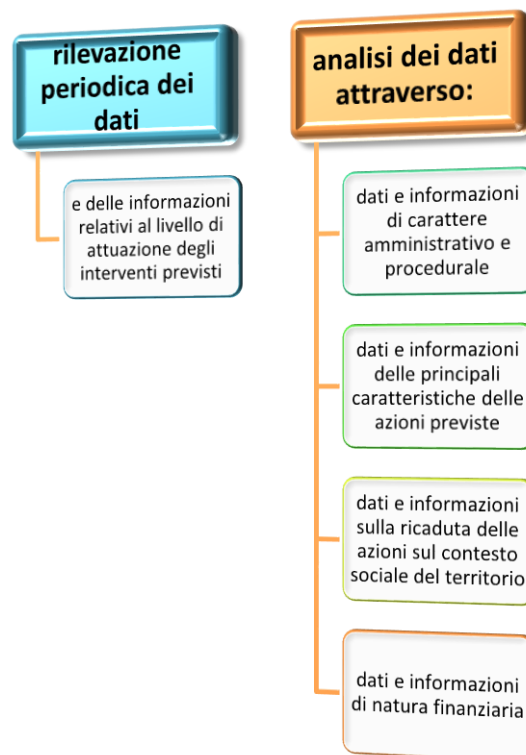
rilevazione periodica dei dati

e delle informazioni relativi al livello di attuazione degli interventi previsti

analisi dei dati attraverso:

dati e informazioni di carattere amministrativo e procedurale

dati e informazioni delle principali caratteristiche delle azioni previste

dati e informazioni sulla ricaduta delle azioni sul contesto sociale del territorio

dati e informazioni di natura finanziaria